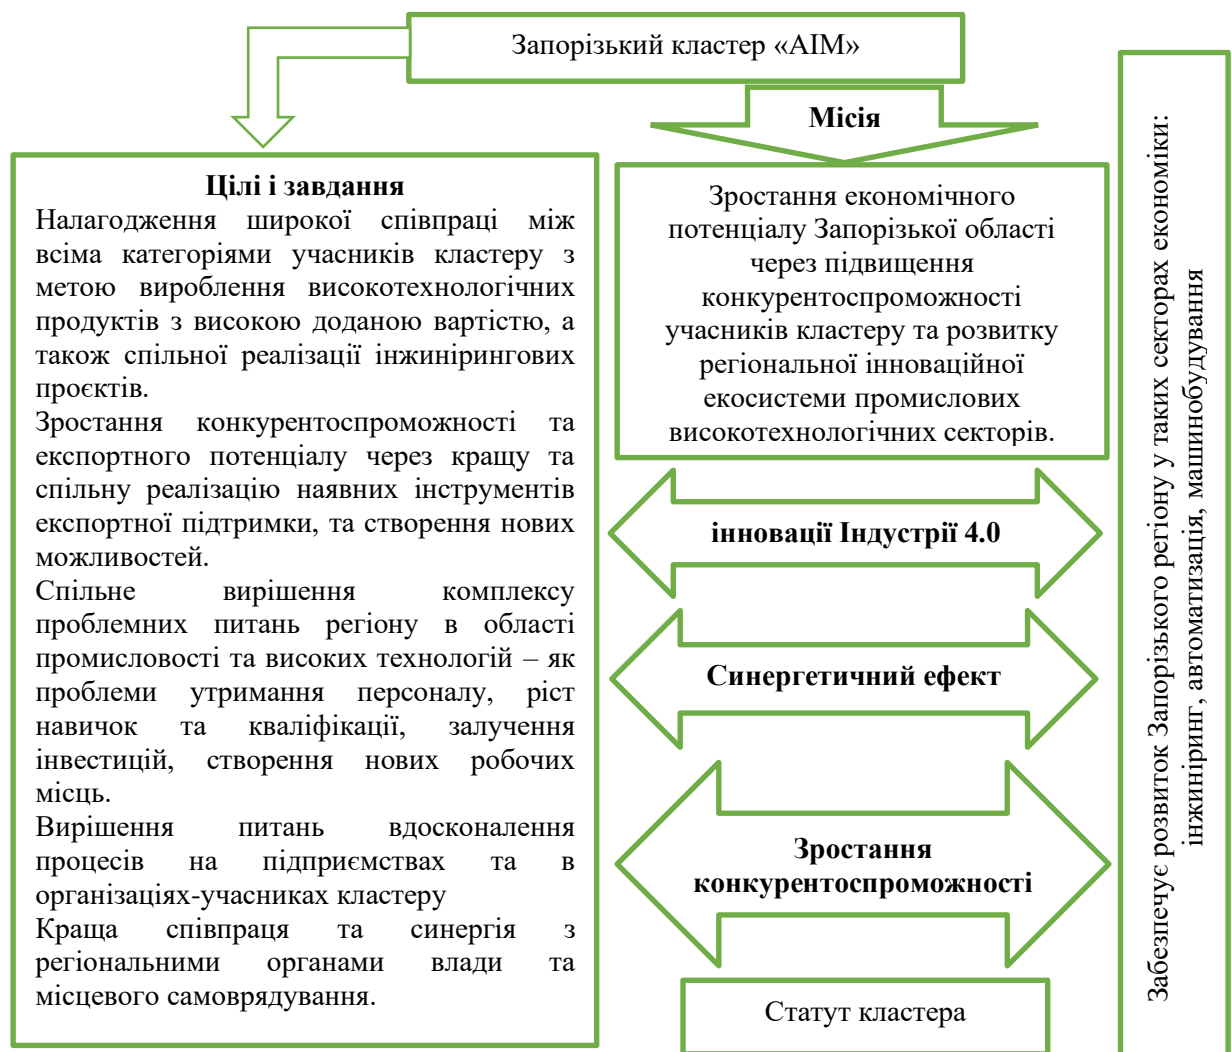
Запорізький кластер «АІМ»

Місія

Цілі і завдання

Налагодження широкої співпраці між всіма категоріями учасників кластеру з метою вироблення високотехнологічних продуктів з високою доданою вартістю, а також спільної реалізації інжинірингових проєктів.

Зростання конкурентоспроможності та експортного потенціалу через кращу та спільну реалізацію наявних інструментів експортної підтримки, та створення нових можливостей.

Спільне вирішення комплексу проблемних питань регіону в області промисловості та високих технологій – як проблеми утримання персоналу, ріст навичок та кваліфікації, залучення інвестицій, створення нових робочих місць.

Вирішення питань вдосконалення процесів на підприємствах та в організаціях-учасниках кластеру

Краща співпраця та синергія з регіональними органами влади та місцевого самоврядування.

Зростання економічного потенціалу Запорізької області через підвищення конкурентоспроможності учасників кластеру та розвитку регіональної інноваційної екосистеми промислових високотехнологічних секторів.

інновації Індустрії 4.0

Синергетичний ефект

Зростання конкурентоспроможності

Статут кластера

Забезпечує розвиток Запорізького регіону у таких секторах економіки: інжиніринг, автоматизація, машинобудування